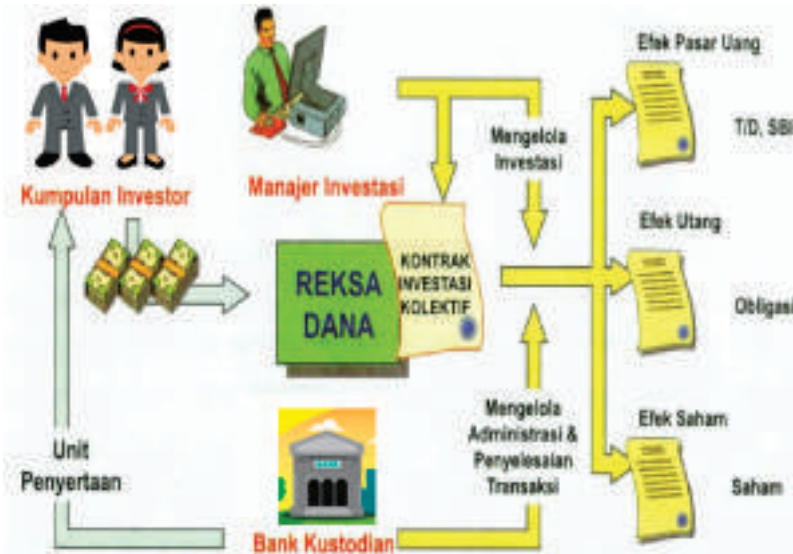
Kumpulan Investor

Manajer Investasi

Mengelola Investasi

Efek Pasar Uang

T/D, SBI

REKSA DANA

KONTRAK INVESTASI KOLEKTIF

Efek Utang

Obligasi

Unit Penyertaan

Bank Kustodian

Mengelola Administrasi & Penyelesaian Transaksi

Efek Saham

Saham